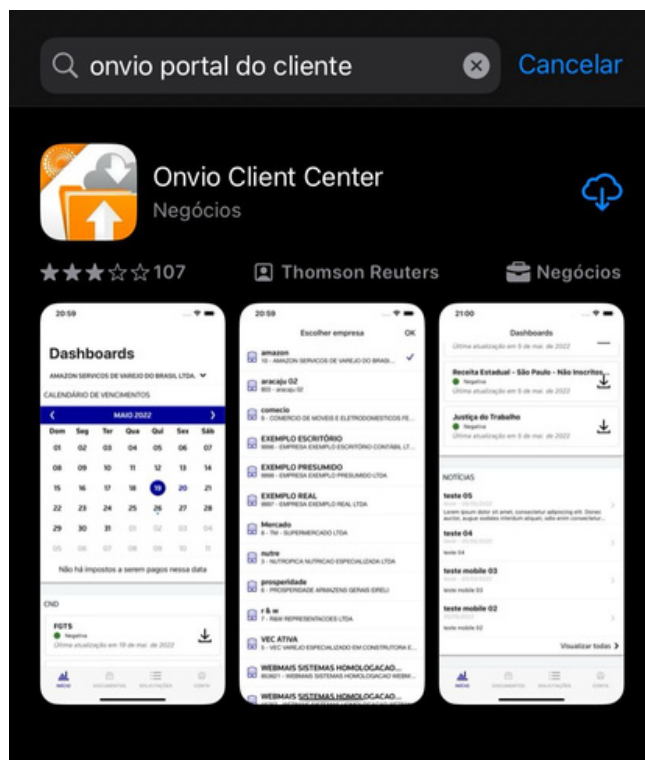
onvio portal do cliente
Cancelar

Onvio Client Center
Negócios

107
Thomson Reuters
Negócios

20:59
Dashboards
AMAZON SERVICOS DE VAREJO DO BRASIL LTDA.
CALENDÁRIO DE VENCIMENTOS
MAIO 2022

| Dom | Seg | Ter | Qua | Qui | Sex | Sáb |
|---|---|---|---|---|---|---|
| 01 | 02 | 03 | 04 | 05 | 06 | 07 |
| 08 | 09 | 10 | 11 | 12 | 13 | 14 |
| 15 | 16 | 17 | 18 | 19 | 20 | 21 |
| 22 | 23 | 24 | 25 | 26 | 27 | 28 |
| 29 | 30 | 31 | 01 | 02 | 03 | 04 |
| 05 | 06 | 07 | 08 | 09 | 10 | 11 |

Não há impostos a serem pagos nessa data
CND
FGTS
Negativa
Última atualização em 19 de mai. de 2022
Início Documentos Solicitações Conta

20:59
Escolher empresa
OK
amazon
10 - AMAZON SERVICOS DE VAREJO DO BRASI...
aracaju 02
803 - aracaju 02
comecio
5 - COMERCIO DE MOVEIS E ELETRODOMESTICOS FE...
EXEMPLO ESCRITÓRIO
9999 - EMPRESA EXEMPLO ESCRITÓRIO CONTABIL LT...
EXEMPLO PRESUMIDO
9998 - EMPRESA EXEMPLO PRESUMIDO LTDA
EXEMPLO REAL
9997 - EMPRESA EXEMPLO REAL LTDA
Mercado
6 - TM - SUPERMERCADO LTDA
nutre
3 - NUTROPICA NUTRICAO ESPECIALIZADA LTDA
prosperidade
6 - PROSPERIDADE ARMAZENS GERAIS EIRELI
r & w
7 - R&W REPRESENTACOES LTDA
VEC ATIVA
5 - VEC VAREJO ESPECIALIZADO EM CONSTRUTORA E...
WEBMAIS SISTEMAS HOMOLOGACAO...
WEBMAIS SISTEMAS HOMOLOGACAO WEBM...
WEBMAIS SISTEMAS HOMOLOGACAO...

21:00
Dashboards
Última atualização em 5 de mai. de 2022
Receita Estadual - São Paulo - Não Inscritos...
Negativa
Última atualização em 5 de mai. de 2022
Justiça do Trabalho
Negativa
Última atualização em 5 de mai. de 2022
NOTÍCIAS
teste 05
Lorem ipsum dolor sit amet, consectetur adipiscing elit. Donec auctor, augue sodales interdum aliquet, odio enim consectetur...
teste 04
teste 04
teste mobile 03
teste mobile 03
teste mobile 02
teste mobile 02
Visualizar todas
Início Documentos Solicitações Conta